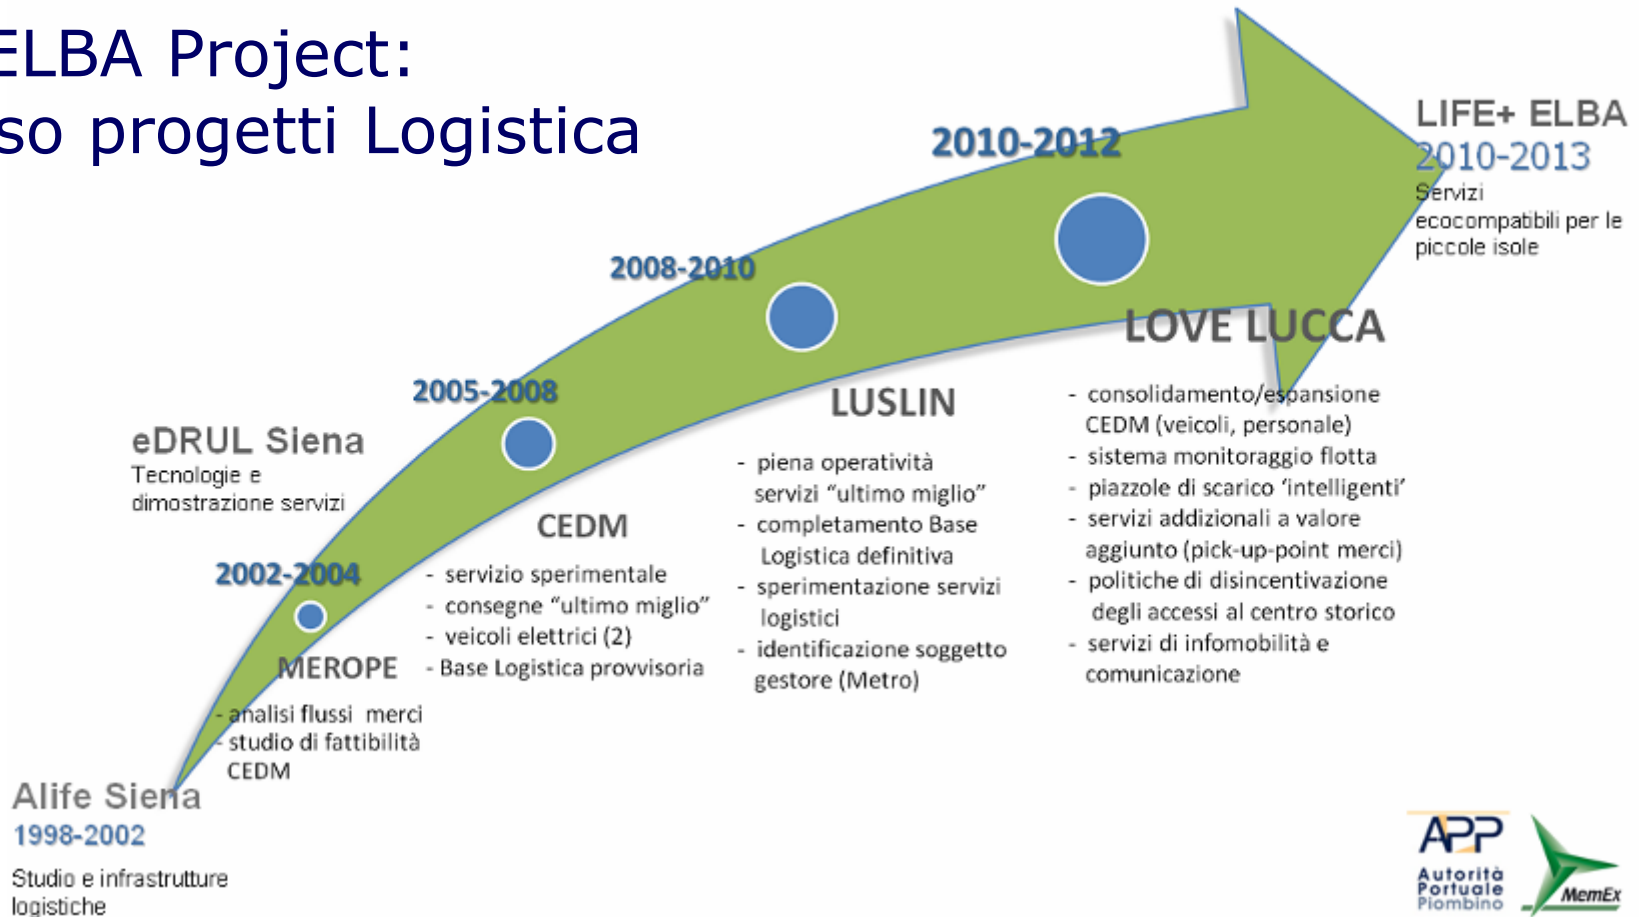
ELBA Project:
so progetti Logistica

2010-2012

LIFE+ ELBA
2010-2013
Servizi ecocompatibili per le piccole isole

2008-2010

LOVE LUCCA

2005-2008

LUSLIN

- consolidamento/espansione CEDM (veicoli, personale)
- sistema monitoraggio flotta
- piazzole di scarico 'intelligenti'
- servizi addizionali a valore aggiunto (pick-up-point merci)
- politiche di disincentivazione degli accessi al centro storico
- servizi di infomobilità e comunicazione

eDRUL Siena
Tecnologie e dimostrazione servizi

- piena operatività servizi "ultimo miglio"
- completamento Base Logistica definitiva
- sperimentazione servizi logistici
- identificazione soggetto gestore (Metro)

CEDM

2002-2004

- servizio sperimentale
- consegne "ultimo miglio"
- veicoli elettrici (2)
- Base Logistica provvisoria

MEROPE

- analisi flussi merci
- studio di fattibilità CEDM

Alife Siena
1998-2002
Studio e infrastrutture logistiche

APP
Autorità Portuale Piombino

MemEx